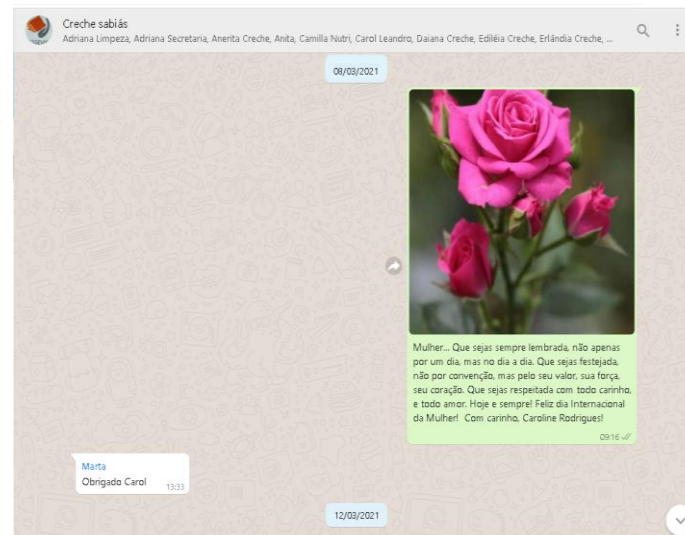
Creche sabiás
Adriana Limpeza, Adriana Secretaria, Anerita Creche, Anita, Camilla Nutri, Carol Leandro, Daiana Creche, Ediléia Creche, Erlândia Creche, ...

08/03/2021

Mulher... Que sejas sempre lembrada, não apenas por um dia, mas no dia a dia. Que sejas festejada, não por convenção, mas pelo seu valor, sua força, seu coração. Que sejas respeitada com todo carinho, e todo amor. Hoje e sempre! Feliz dia Internacional da Mulher! Com carinho, Caroline Rodrigues!
09:16

Marta
Obrigado Carol
13:33

12/03/2021